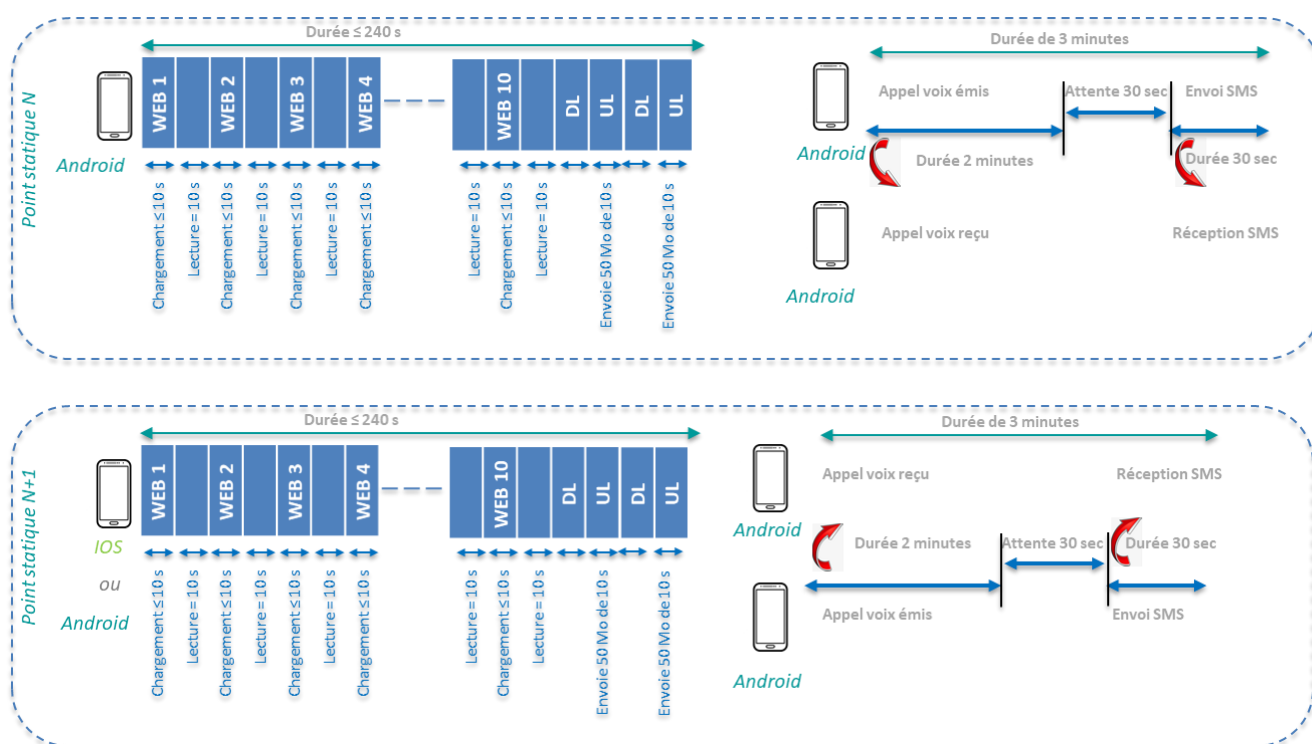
Point statique N

Durée ≤ 240 s

Android

WEB 1
WEB 2
WEB 3
WEB 4
WEB 10
DL
UL
DL
UL

Chargement ≤ 10 s
Lecture = 10 s
Chargement ≤ 10 s
Lecture = 10 s
Chargement ≤ 10 s
Lecture = 10 s
Chargement ≤ 10 s
Lecture = 10 s
Chargement ≤ 10 s
Lecture = 10 s
Envoie 50 Mo de 10 s
Envoie 50 Mo de 10 s

Durée de 3 minutes

Appel voix émis
Attente 30 sec
Envoi SMS
Android
Durée 2 minutes
Durée 30 sec
Appel voix reçu
Réception SMS
Android

Point statique N+1

Durée ≤ 240 s

IOS
ou
Android

WEB 1
WEB 2
WEB 3
WEB 4
WEB 10
DL
UL
DL
UL

Chargement ≤ 10 s
Lecture = 10 s
Chargement ≤ 10 s
Lecture = 10 s
Chargement ≤ 10 s
Lecture = 10 s
Chargement ≤ 10 s
Lecture = 10 s
Chargement ≤ 10 s
Lecture = 10 s
Envoie 50 Mo de 10 s
Envoie 50 Mo de 10 s

Durée de 3 minutes

Appel voix reçu
Réception SMS
Android
Durée 2 minutes
Attente 30 sec
Durée 30 sec
Appel voix émis
Envoi SMS
Android